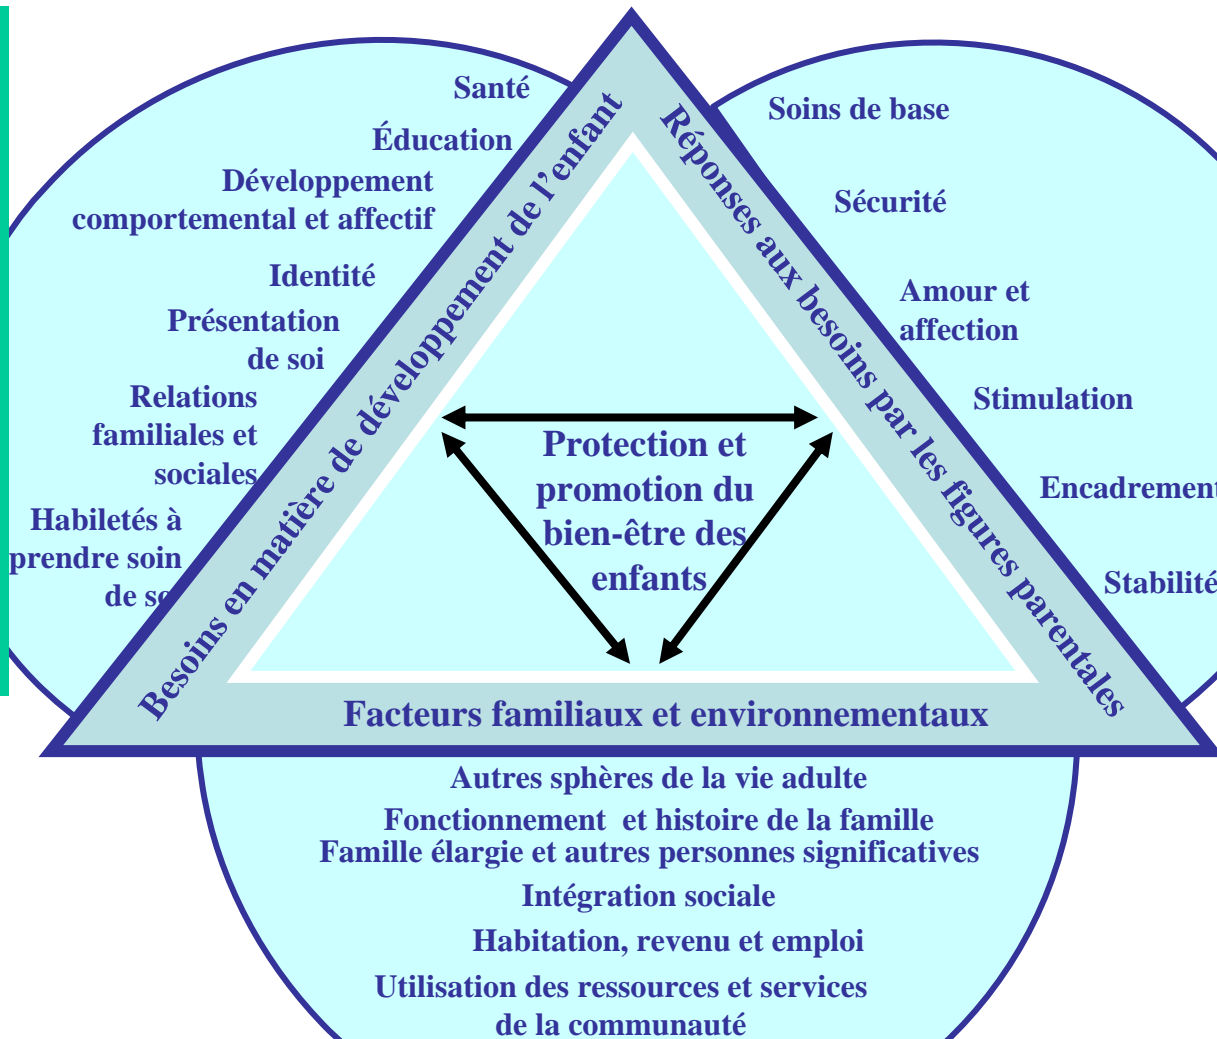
Santé

Éducation

Développement comportemental et affectif

Identité

Présentation de soi

Relations familiales et sociales

Habiletés à prendre soin de s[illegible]

Besoins en matière de développement de l'enfant

Réponses aux besoins par les figures parentales

Soins de base

Sécurité

Amour et affection

Stimulation

Encadrement

Stabilité

Protection et promotion du bien-être des enfants

Facteurs familiaux et environnementaux

Autres sphères de la vie adulte

Fonctionnement et histoire de la famille

Famille élargie et autres personnes significatives

Intégration sociale

Habitation, revenu et emploi

Utilisation des ressources et services de la communauté